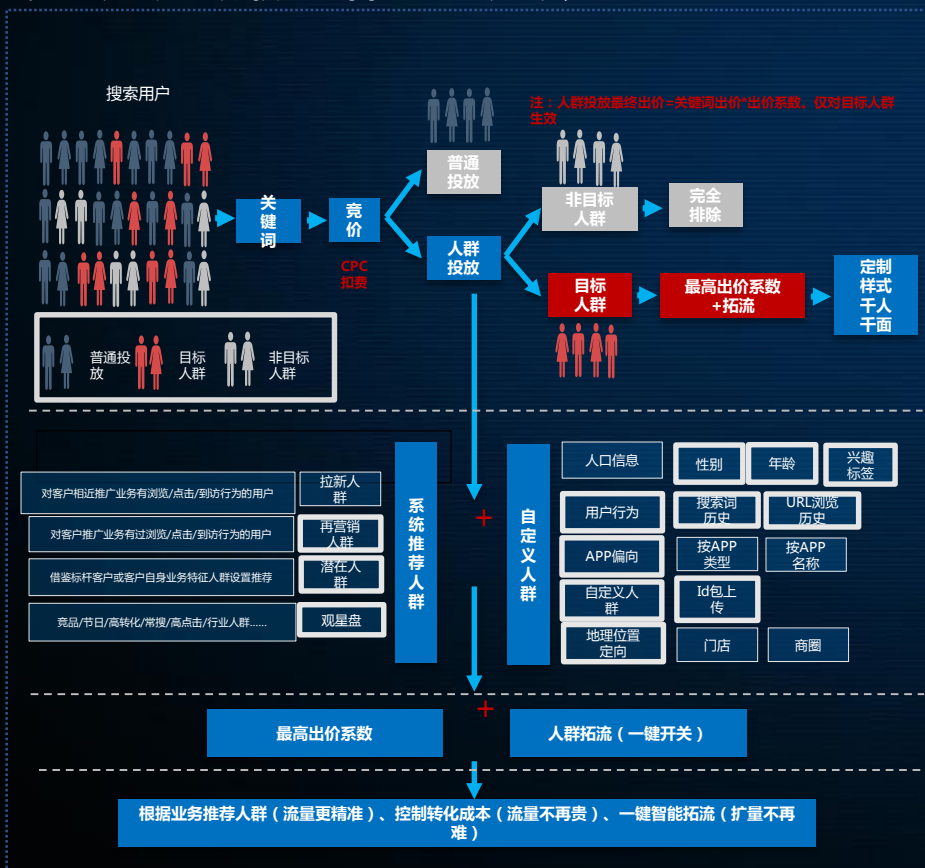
搜索用户

关键词

竞价

CPC扣费

普通投放

人群投放

注：人群投放最终出价=关键词出价*出价系数，仅对目标人群生效

非目标人群

完全排除

目标人群

最高出价系数+拓流

定制样式千人千面

普通投放

目标人群

非目标人群

对客户相近推广业务有浏览/点击/到访行为的用户

拉新人群

对客户推广业务有过浏览/点击/到访行为的用户

再营销人群

借鉴标杆客户或客户自身业务特征人群设置推荐

潜在人群

竞品/节日/高转化/常搜/高点击/行业人群……

观星盘

系统推荐人群

+

自定义人群

人口信息

性别

年龄

兴趣标签

用户行为

搜索词历史

URL浏览历史

APP偏向

按APP类型

按APP名称

自定义人群

Id包上传

地理位置定向

门店

商圈

+

最高出价系数

人群拓流（一键开关）

根据业务推荐人群（流量更精准）、控制转化成本（流量不再贵）、一键智能拓流（扩量不再难）